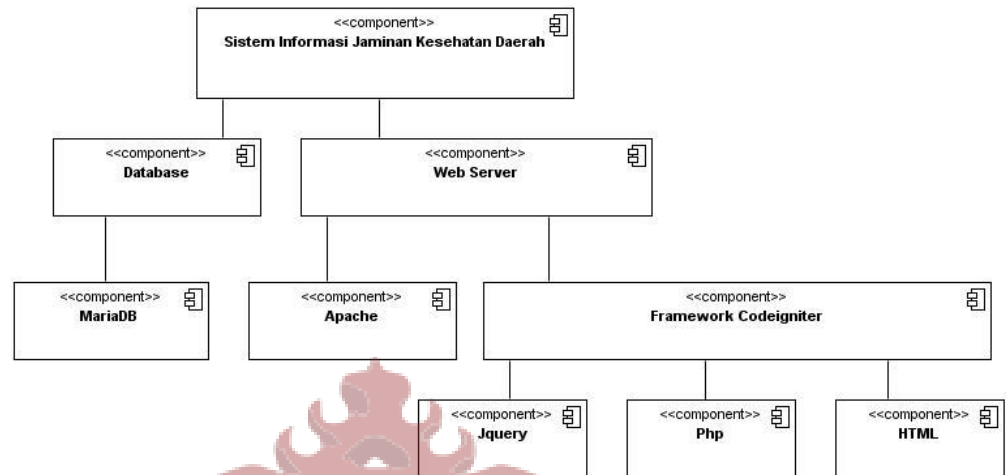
<<component>>
Sistem Informasi Jaminan Kesehatan Daerah

<<component>>
Database

<<component>>
Web Server

<<component>>
MariaDB

<<component>>
Apache

<<component>>
Framework Codeigniter

<<component>>
Jquery

<<component>>
Php

<<component>>
HTML